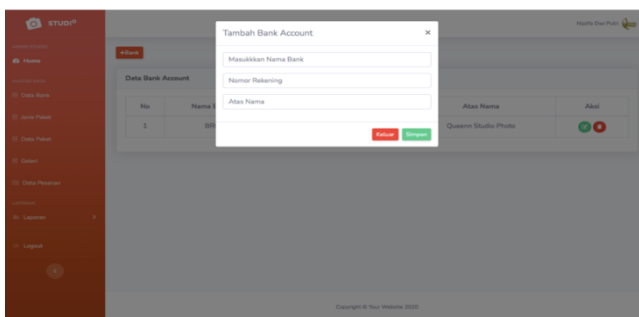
STUDIO

Home

Data Bank

Jenis Paket

Data Paket

Galeri

Data Pesanan

Laporan

Logout

+Bank

Data Bank Account

| No | Nama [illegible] | | Atas Nama | Aksi |
|---|---|---|---|---|
| 1 | BRI | | Queenn Studio Photo | |

Tambah Bank Account

Masukkkan Nama Bank

Nomor Rekening

Atas Nama

Keluar

Simpan

Copyright © Your Website 2020